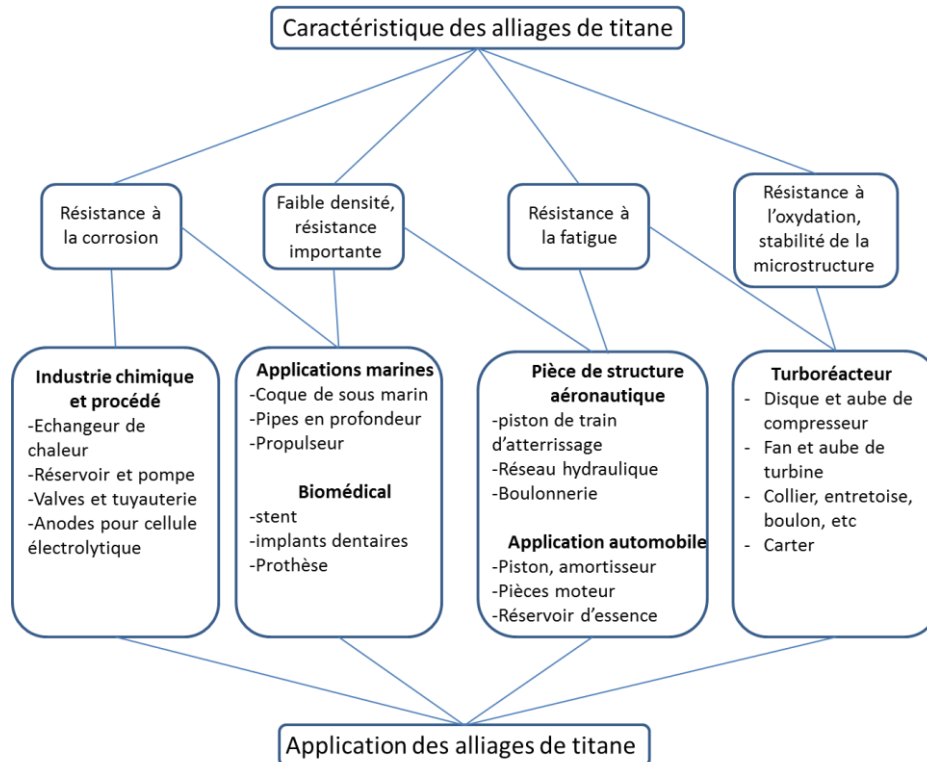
Caractéristique des alliages de titane

Résistance à la corrosion

Faible densité, résistance importante

Résistance à la fatigue

Résistance à l'oxydation, stabilité de la microstructure

Industrie chimique et procédé
-Echangeur de chaleur
-Réservoir et pompe
-Valves et tuyauterie
-Anodes pour cellule électrolytique

Applications marines
-Coque de sous marin
-Pipes en profondeur
-Propulseur

Biomédical
-stent
-implants dentaires
-Prothèse

Pièce de structure aéronautique
-piston de train d'atterrissage
-Réseau hydraulique
-Boulonnerie

Application automobile
-Piston, amortisseur
-Pièces moteur
-Réservoir d'essence

Turboréacteur
- Disque et aube de compresseur
- Fan et aube de turbine
- Collier, entretoise, boulon, etc
- Carter

Application des alliages de titane